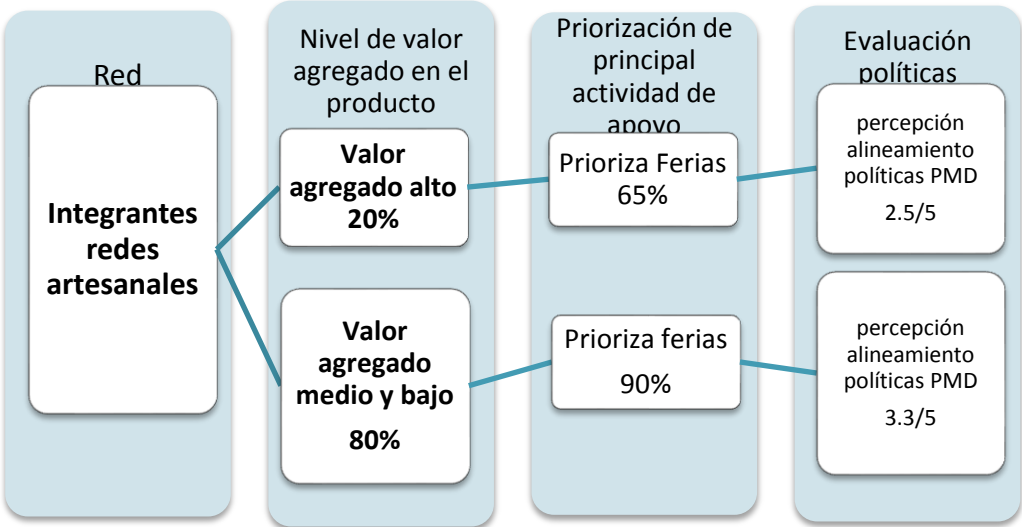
Red

Integrantes redes artesanales

Nivel de valor agregado en el producto

Valor agregado alto 20%

Valor agregado medio y bajo 80%

Priorización de principal actividad de apoyo

Prioriza Ferias 65%

Prioriza ferias 90%

Evaluación políticas

percepción alineamiento políticas PMD 2.5/5

percepción alineamiento políticas PMD 3.3/5